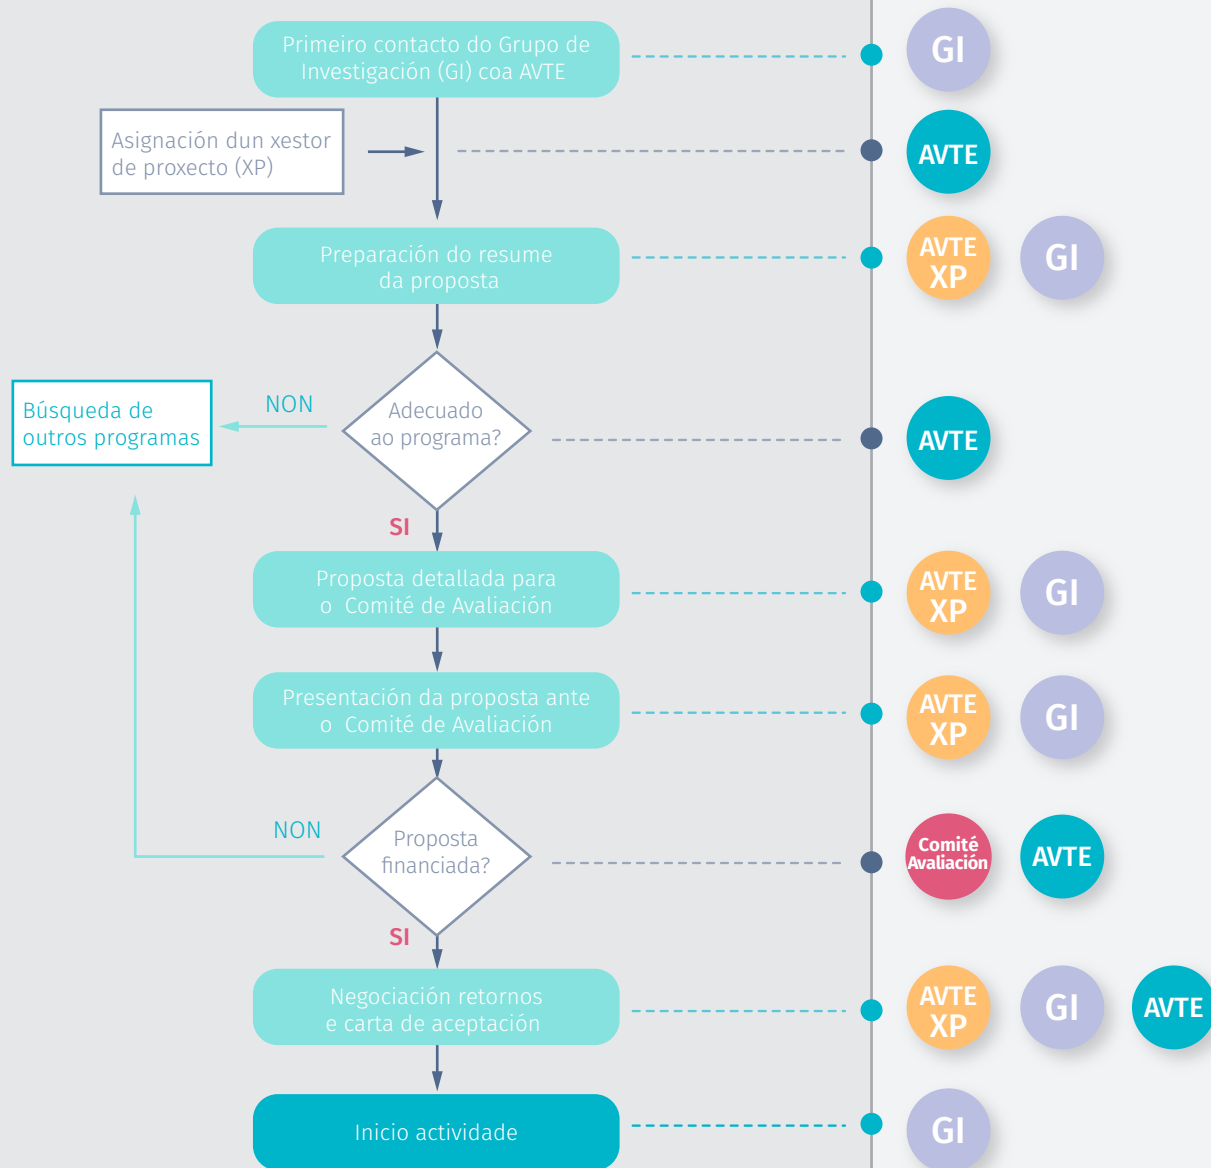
Primeiro contacto do Grupo de Investigación (GI) coa AVTE

GI

Asignación dun xestor de proxecto (XP)

AVTE

Preparación do resume da proposta

AVTE XP

GI

Búsqueda de outros programas

NON

Adecuado ao programa?

AVTE

SI

Proposta detallada para o Comité de Avaliación

AVTE XP

GI

Presentación da proposta ante o Comité de Avaliación

AVTE XP

GI

NON

Proposta financiada?

Comité Avaliación

AVTE

SI

Negociación retornos e carta de aceptación

AVTE XP

GI

AVTE

Inicio actividade

GI